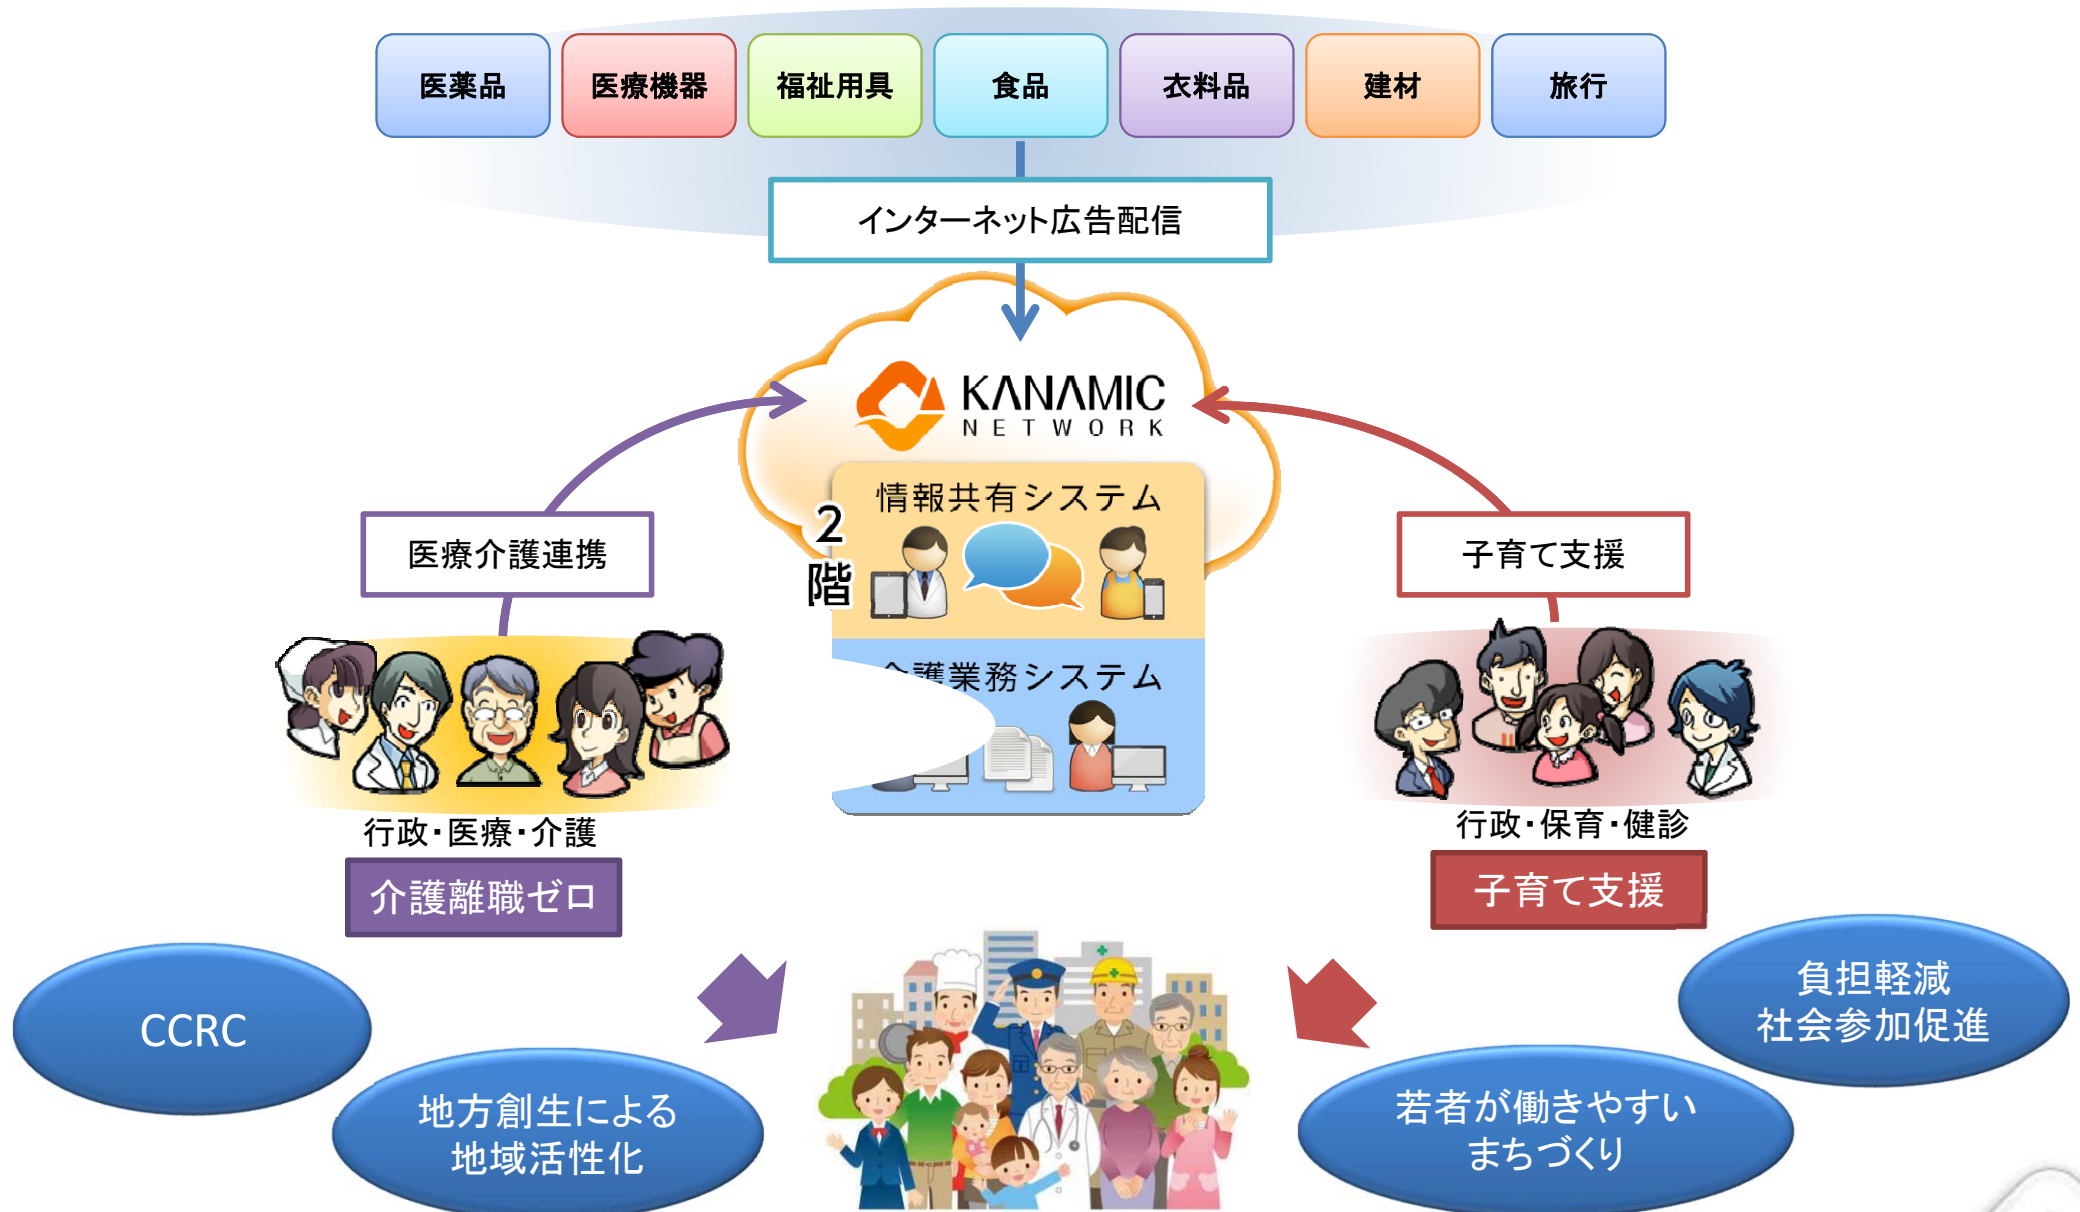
医薬品

医療機器

福祉用具

食品

衣料品

建材

旅行

インターネット広告配信

KANAMIC NETWORK

情報共有システム

2階

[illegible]護業務システム

医療介護連携

行政・医療・介護

介護離職ゼロ

子育て支援

行政・保育・健診

子育て支援

CCRC

地方創生による地域活性化

若者が働きやすいまちづくり

負担軽減 社会参加促進